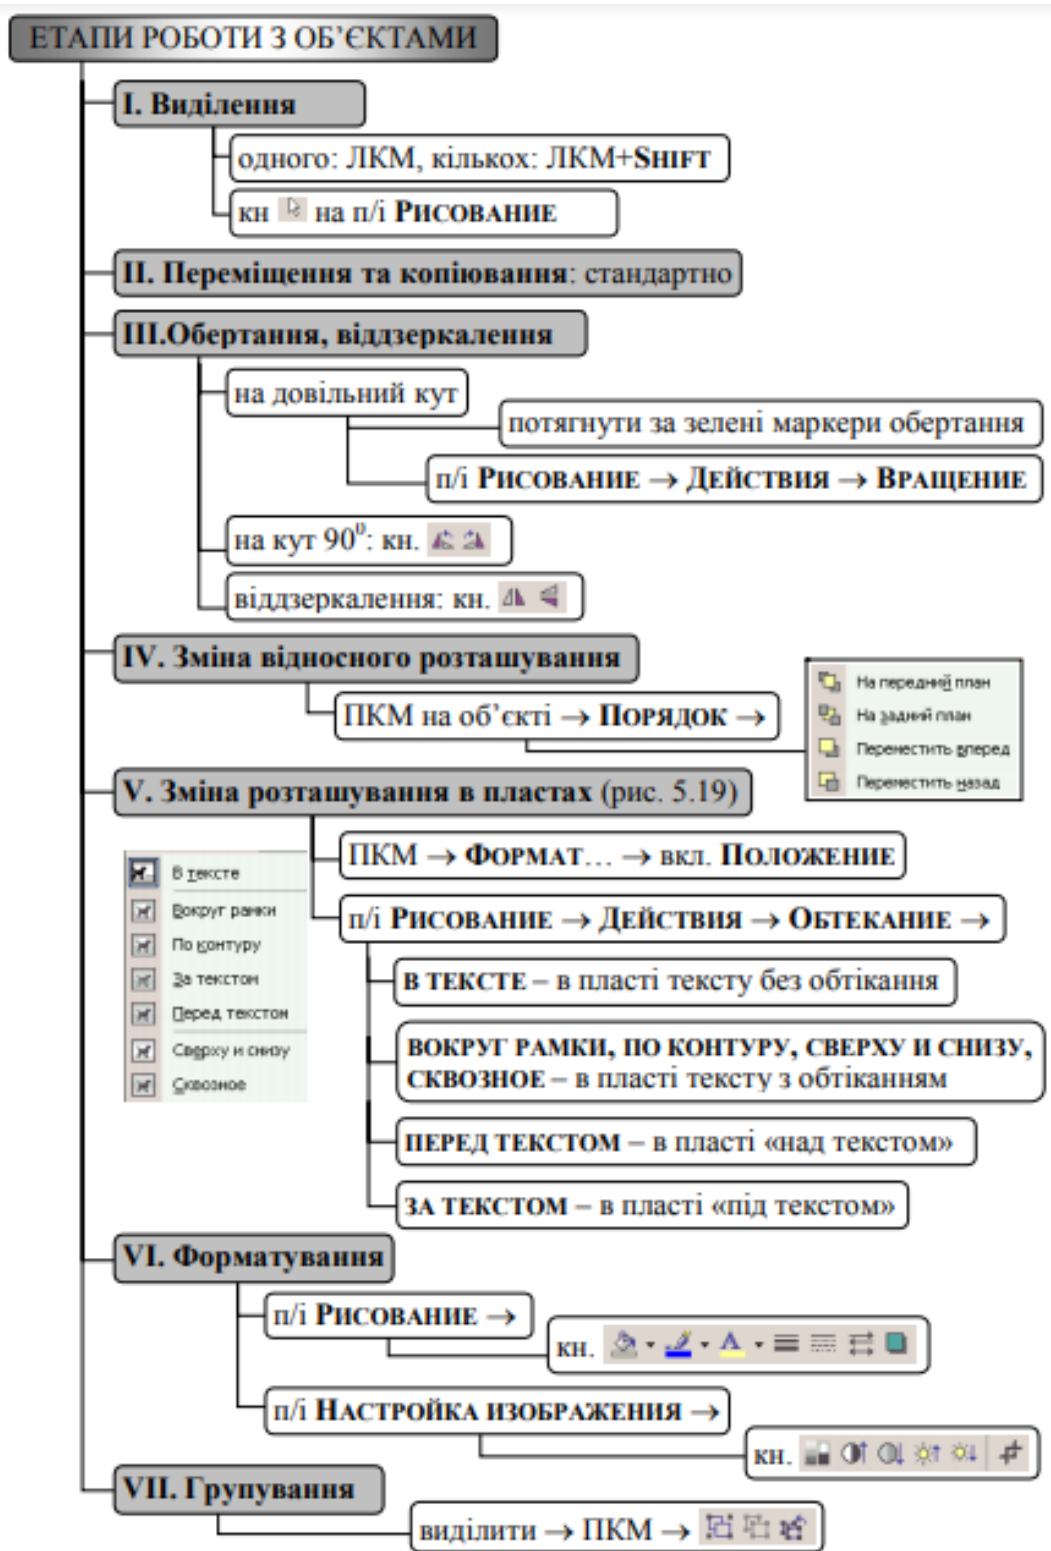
ЕТАПИ РОБОТИ З ОБ'ЄКТАМИ

I. Виділення

одного: ЛКМ, кількох: ЛКМ+SHIFT

кн на п/і РИСОВАНИЕ

II. Переміщення та копіювання: стандартно

III.Обертання, віддзеркалення

на довільний кут

потягнути за зелені маркери обертання

п/і РИСОВАНИЕ → ДЕЙСТВИЯ → ВРАЩЕНИЕ

на кут $90^0$: кн.

віддзеркалення: кн.

IV. Зміна відносного розташування

ПКМ на об'єкті → ПОРЯДОК →

На передний план
На задний план
Переместить вперед
Переместить назад

V. Зміна розташування в пластах (рис. 5.19)

В тексте
Вокруг рамки
По контуру
За текстом
Перед текстом
Сверху и снизу
Сквозное

ПКМ → ФОРМАТ... → вкл. ПОЛОЖЕНИЕ

п/і РИСОВАНИЕ → ДЕЙСТВИЯ → ОБТЕКАНИЕ →

В ТЕКСТЕ – в пласті тексту без обтікання

ВОКРУГ РАМКИ, ПО КОНТУРУ, СВЕРХУ И СНИЗУ, СКВОЗНОЕ – в пласті тексту з обтіканням

ПЕРЕД ТЕКСТОМ – в пласті «над текстом»

ЗА ТЕКСТОМ – в пласті «під текстом»

VI. Форматування

п/і РИСОВАНИЕ →

кн.

п/і НАСТРОЙКА ИЗОБРАЖЕНИЯ →

кн.

VII. Групування

виділити → ПКМ →